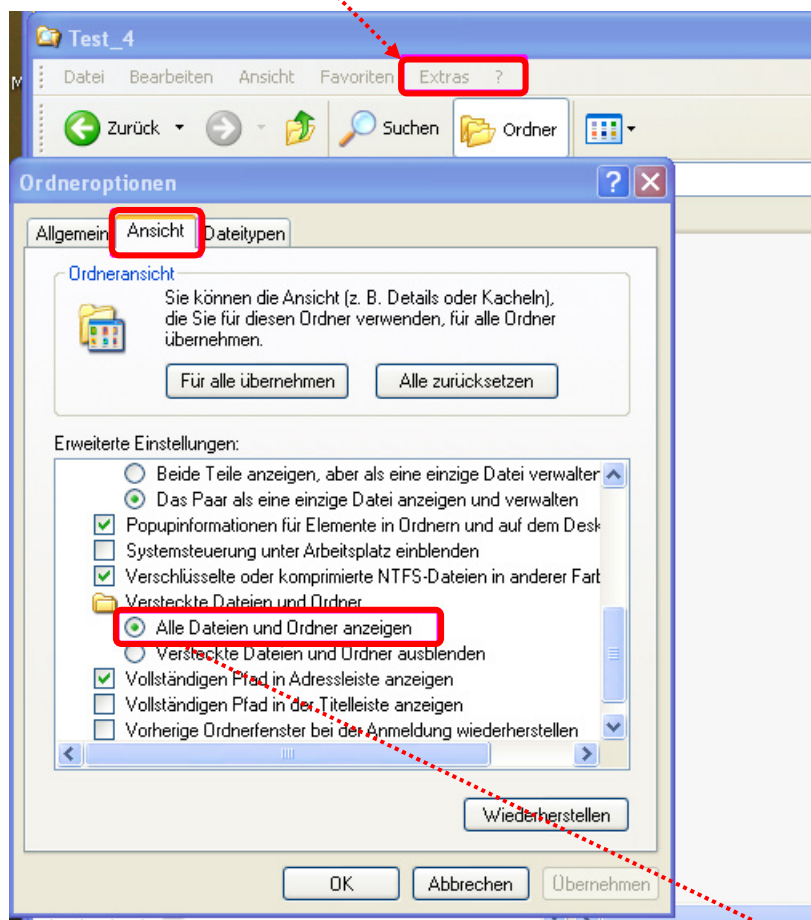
Test_4

Datei Bearbeiten Ansicht Favoriten Extras ?

Zurück Suchen Ordner

Ordneroptionen

Allgemein Ansicht Dateitypen

Ordneransicht

Sie können die Ansicht (z. B. Details oder Kacheln), die Sie für diesen Ordner verwenden, für alle Ordner übernehmen.

Für alle übernehmen Alle zurücksetzen

Erweiterte Einstellungen:

Beide Teile anzeigen, aber als eine einzige Datei verwalter
Das Paar als eine einzige Datei anzeigen und verwalten
Popupinformationen für Elemente in Ordnern und auf dem Desk
Systemsteuerung unter Arbeitsplatz einblenden
Verschlüsselte oder komprimierte NTFS-Dateien in anderer Farb
Versteckte Dateien und Ordner
Alle Dateien und Ordner anzeigen
Versteckte Dateien und Ordner ausblenden
Vollständigen Pfad in Adressleiste anzeigen
Vollständigen Pfad in der Titelleiste anzeigen
Vorherige Ordnerfenster bei der Anmeldung wiederherstellen

Wiederherstellen

OK Abbrechen Übernehmen